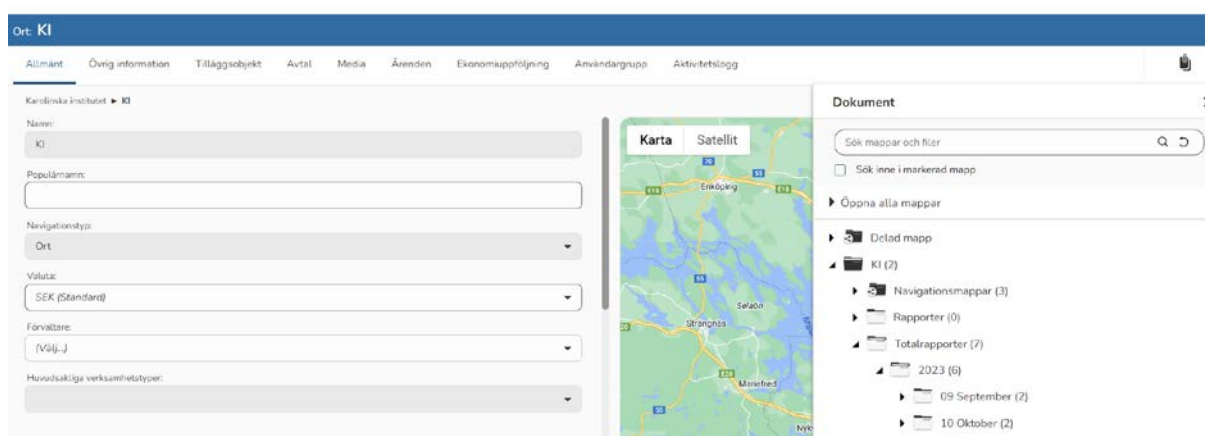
Ort: KI

Allmänt Övrig information Tilläggsobjekt Avtal Media Ärenden Ekonomiuppföljning Användargrupp Aktivitetslogg

Karolinska institutet ► KI

Namn:
KI

Populärnamn:

Navigationstyp:
Ort

Valuta:
SEK (Standard)

Förvaltare:
(Välj...)

Huvudsakliga verksamhetstyper:

Karta Satellit

Enköping
Strängnäs
Selaön
Mariefred
Nyk

Dokument

Sök mappar och filer

Sök inne i markerad mapp

Öppna alla mappar

Delad mapp
KI (2)
Navigationsmappar (3)
Rapporter (0)
Totalrapporter (7)
2023 (6)
09 September (2)
10 Oktober (2)